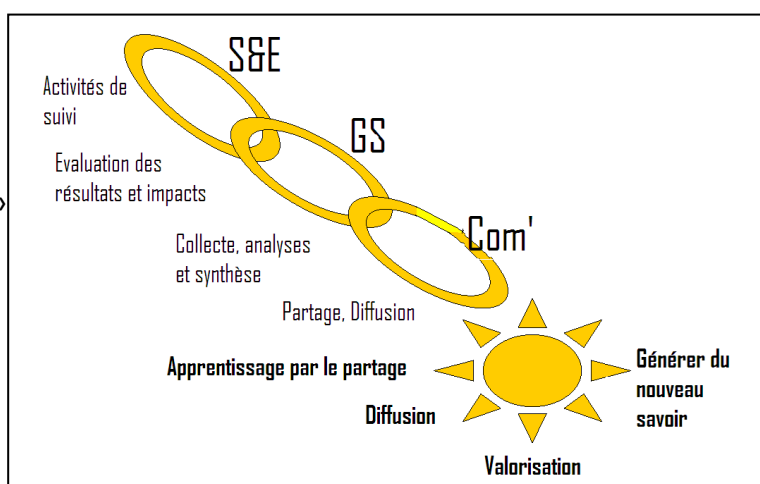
S&E

Activités de suivi

GS

Evaluation des résultats et impacts

Com'

Collecte, analyses et synthèse

Partage, Diffusion

Apprentissage par le partage

Générer du nouveau savoir

Diffusion

Valorisation